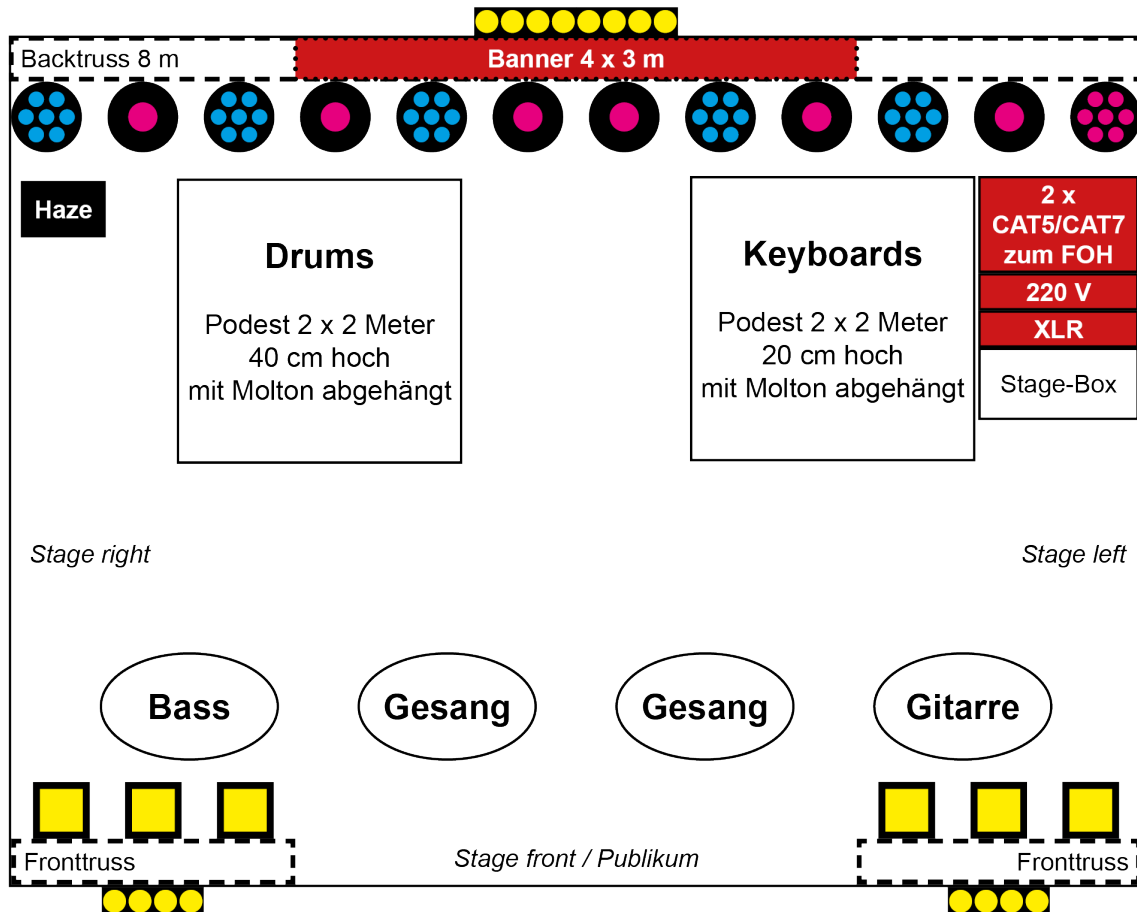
Backtruss 8 m

Banner 4 x 3 m

Haze

Drums

Podest 2 x 2 Meter
40 cm hoch
mit Molton abgehängt

Keyboards

Podest 2 x 2 Meter
20 cm hoch
mit Molton abgehängt

2 x CAT5/CAT7 zum FOH

220 V

XLR

Stage-Box

Stage right

Stage left

Bass

Gesang

Gesang

Gitarre

Fronttruss

Stage front / Publikum

Fronttruss